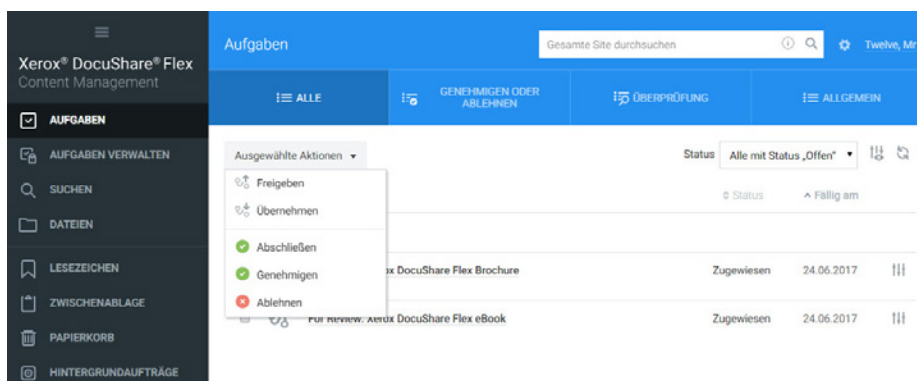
Xerox® DocuShare® Flex
Content Management

AUFGABEN
AUFGABEN VERWALTEN
SUCHEN
DATEIEN
LESEZEICHEN
ZWISCHENABLAGE
PAPIERKORB
HINTERGRUNDAUFTRÄGE

Aufgaben

Gesamte Site durchsuchen

Twelve, Mr

ALLE
GENEHMIGEN ODER ABLEHNEN
ÜBERPRÜFUNG
ALLGEMEIN

Ausgewählte Aktionen ▾

Status Alle mit Status „Offen" ▾

Freigeben
Übernehmen
Abschließen
Genehmigen
Ablehnen

Status
Fällig am

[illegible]ox DocuShare Flex Brochure Zugewiesen 24.06.2017

For Review: Xerox DocuShare Flex eBook Zugewiesen 24.06.2017